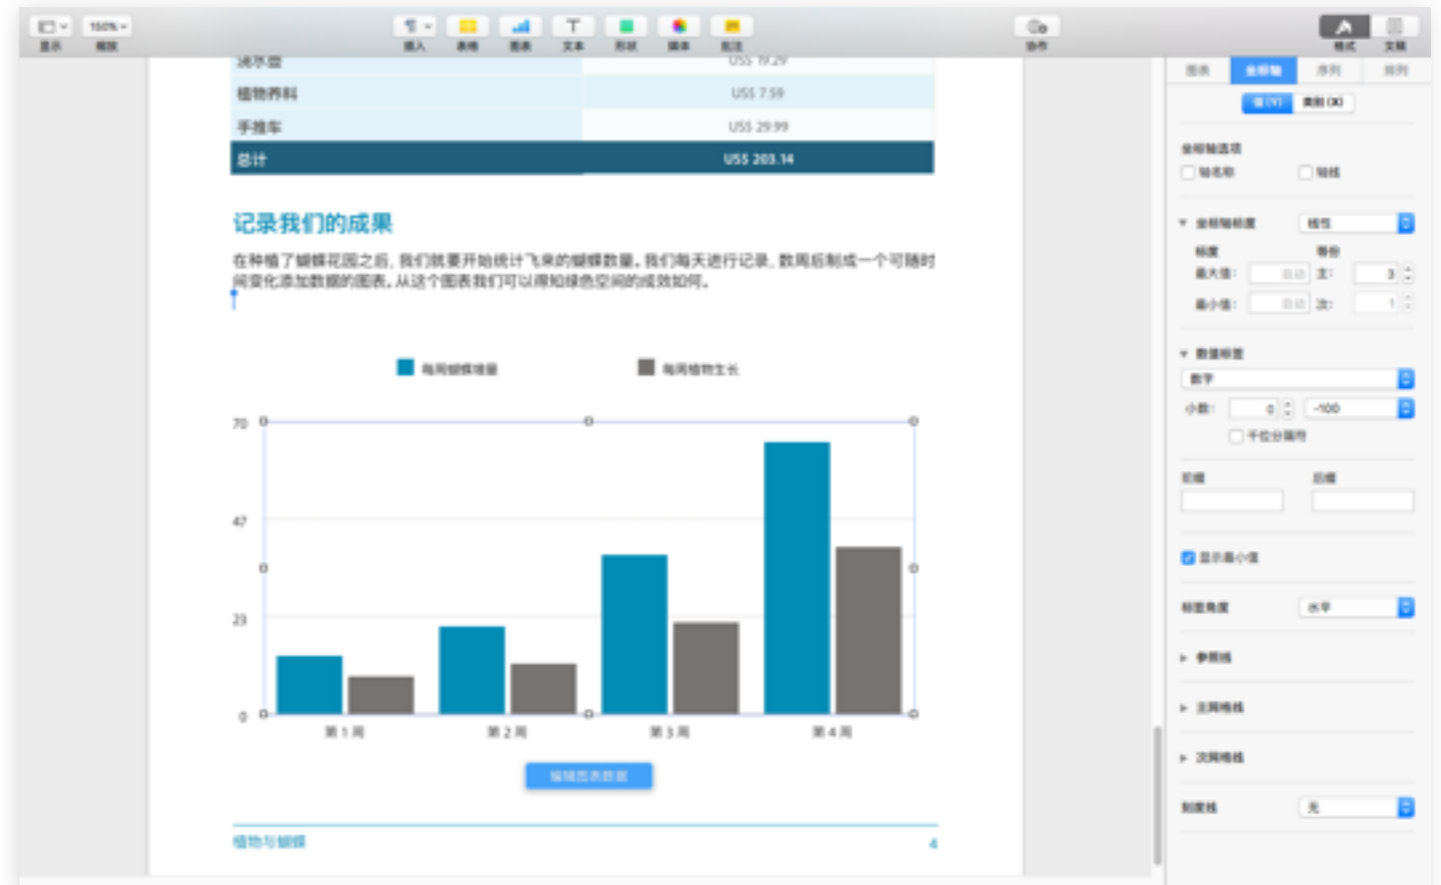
显示 缩放 插入 表格 图表 文本 形状 媒体 批注 协作 格式 文稿

| 浇水壶 | US$ 19.29 |
|---|---|
| 植物养料 | US$ 7.59 |
| 手推车 | US$ 29.99 |
| 总计 | US$ 203.14 |

记录我们的成果

在种植了蝴蝶花园之后，我们就要开始统计飞来的蝴蝶数量。我们每天进行记录，数周后制成一个可随时间变化添加数据的图表。从这个图表我们可以得知绿色空间的成效如何。

每周蝴蝶增量 每周植物生长

70
47
23
0

第 1 周 第 2 周 第 3 周 第 4 周

编辑图表数据

植物与蝴蝶 4

图表 坐标轴 序列 排列
值 (Y) 类别 (X)

坐标轴选项
轴名称 轴线

坐标轴刻度 线性
刻度 等份
最大值: 自动 主: 3
最小值: 自动 次: 1

数值标签
数字
小数: 0 -100
千位分隔符

前缀 后缀

显示最小值

标签角度 水平

参照线

主网格线

次网格线

刻度线 无